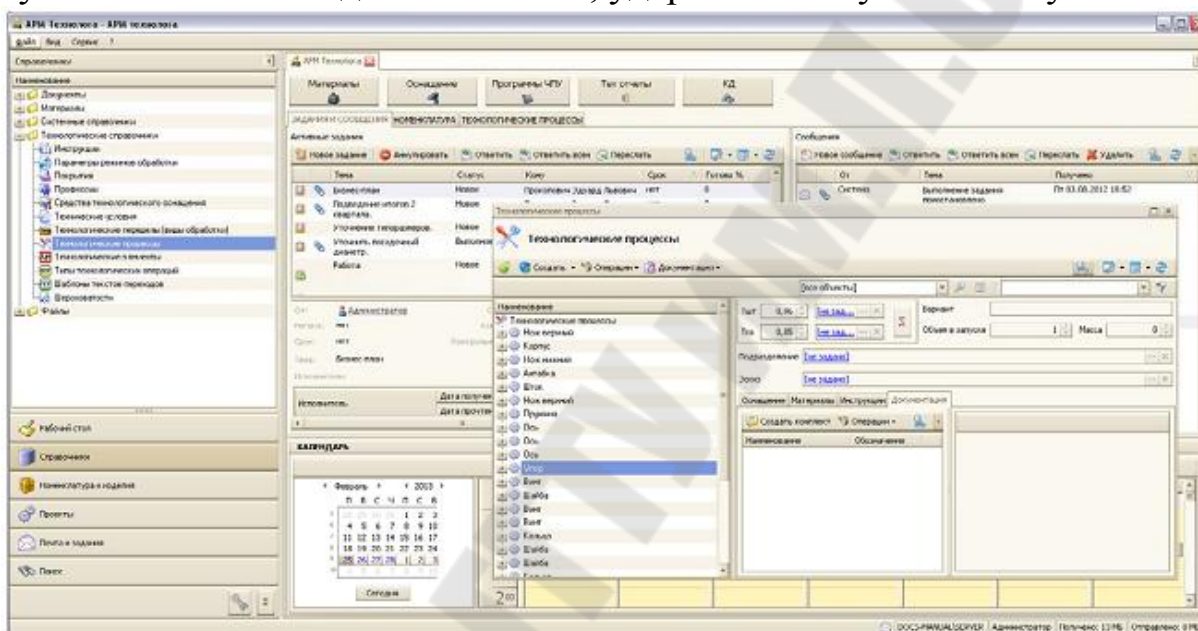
АРМ Технолога - АРМ технолога
Файл Вид Сервис ?

Справочники
Наименование
Документы
Материалы
Системные справочники
Технологические справочники
Инструкции
Параметры режимов обработки
Покрытия
Профессии
Средства технологического оснащения
Технические условия
Технологические переходы (виды обработки)
Технологические процессы
Технологические элементы
Типы технологических операций
Шаблоны текстов переходов
Вероятности
Файлы

Рабочий стол
Справочники
Номенклатура и изделия
Проекты
Почта и задания
Поиск

АРМ Технолога
Материалы | Оснащение | Программы ЧПУ | Тех отчеты | КД
ЗАДАНИЯ И СООБЩЕНИЯ | НОМЕНКЛАТУРА | ТЕХНОЛОГИЧЕСКИЕ ПРОЦЕССЫ
Активные задания
Новое задание | Аннулировать | Ответить | Ответить всем | Переслать

| Тема | Статус | Кому | Срок | Готово % |
|---|---|---|---|---|
| Бизнес план | Новое | Прохорович Эдуард Львович | нет | 0 |
| Подведение итогов 2 квартала. | Новое | | | |
| Уточнение техпроцессов. | Новое | | | |
| Уточнить посадочный диаметр. | Выполне | | | |
| Работа | Новое | | | |

От: Администратор
Кому: нет
Срок: нет
Тема: Бизнес план
Исполнитель
Дата получения
Дата прочтения

КАЛЕНДАРЬ
Февраль 2013
П В С Ч П С В
1 2 3
4 5 6 7 8 9 10
11 12 13 14 15 16 17
18 19 20 21 22 23 24
25 26 27 28 1 2 3
Сегодня

Сообщения
Новое сообщение | Ответить | Ответить всем | Переслать | Удалить

| От | Тема | Получено |
|---|---|---|
| Система | Выполнение задания приостановлено | Пт 03.08.2012 18:52 |

Технологические процессы
Технологические процессы
Создать | Операции | Документация
[все объекты]
Наименование
Технологические процессы
Нож верхний
Корпус
Нож нижний
Антабка
Шток
Нож верхний
Пружина
Ось
Ось
Ось
Упор
Винт
Шайба
Винт
Винт
Кольцо
Шайба
Шайба

Тшт 0,96 [не зад...]
Тпз 0,85 [не зад...]
Вариант
Объем в запуске 1 Масса 0
Подразделение [не задано]
Заказ [не задано]
Оснащение | Материалы | Инструкции | Документация
Создать комплект | Операции
Наименование | Обозначение

DOCS-MANUAL\SERVER | Администратор | Получено: 13 % | Отправлено: 0 %